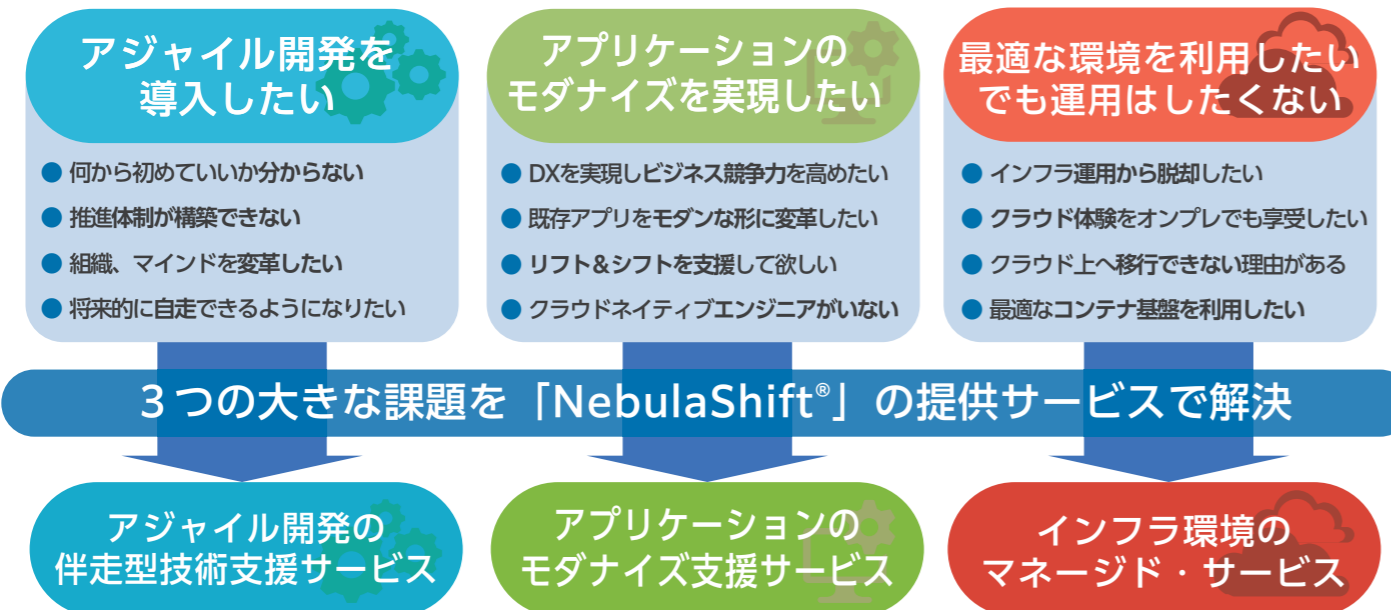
アジャイル開発を導入したい

● 何から初めていいか分からない
● 推進体制が構築できない
● 組織、マインドを変革したい
● 将来的に自走できるようになりたい

アプリケーションのモダナイズを実現したい

● DXを実現しビジネス競争力を高めたい
● 既存アプリをモダンな形に変革したい
● リフト＆シフトを支援して欲しい
● クラウドネイティブエンジニアがいない

最適な環境を利用したいでも運用はしたくない

● インフラ運用から脱却したい
● クラウド体験をオンプレでも享受したい
● クラウド上へ移行できない理由がある
● 最適なコンテナ基盤を利用したい

３つの大きな課題を「NebulaShift®」の提供サービスで解決

アジャイル開発の伴走型技術支援サービス

アプリケーションのモダナイズ支援サービス

インフラ環境のマネージド・サービス